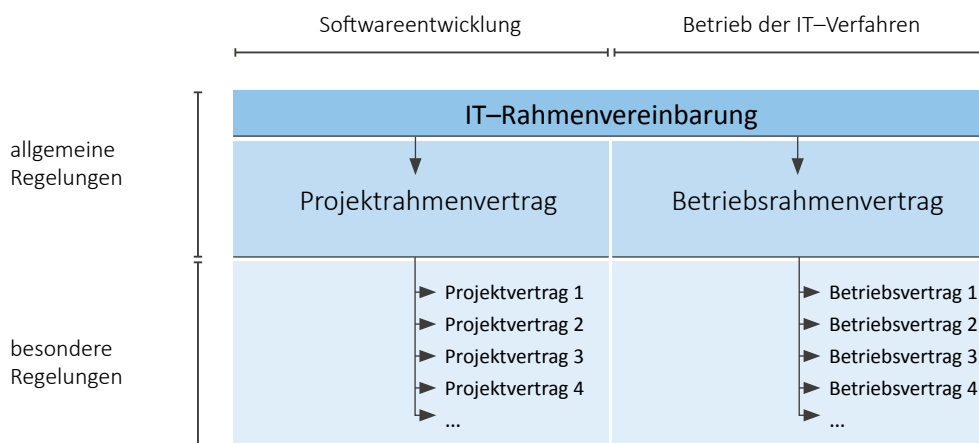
Softwareentwicklung

Betrieb der IT–Verfahren

allgemeine Regelungen

besondere Regelungen

IT–Rahmenvereinbarung

Projektrahmenvertrag

Betriebsrahmenvertrag

Projektvertrag 1
Projektvertrag 2
Projektvertrag 3
Projektvertrag 4
...

Betriebsvertrag 1
Betriebsvertrag 2
Betriebsvertrag 3
Betriebsvertrag 4
...